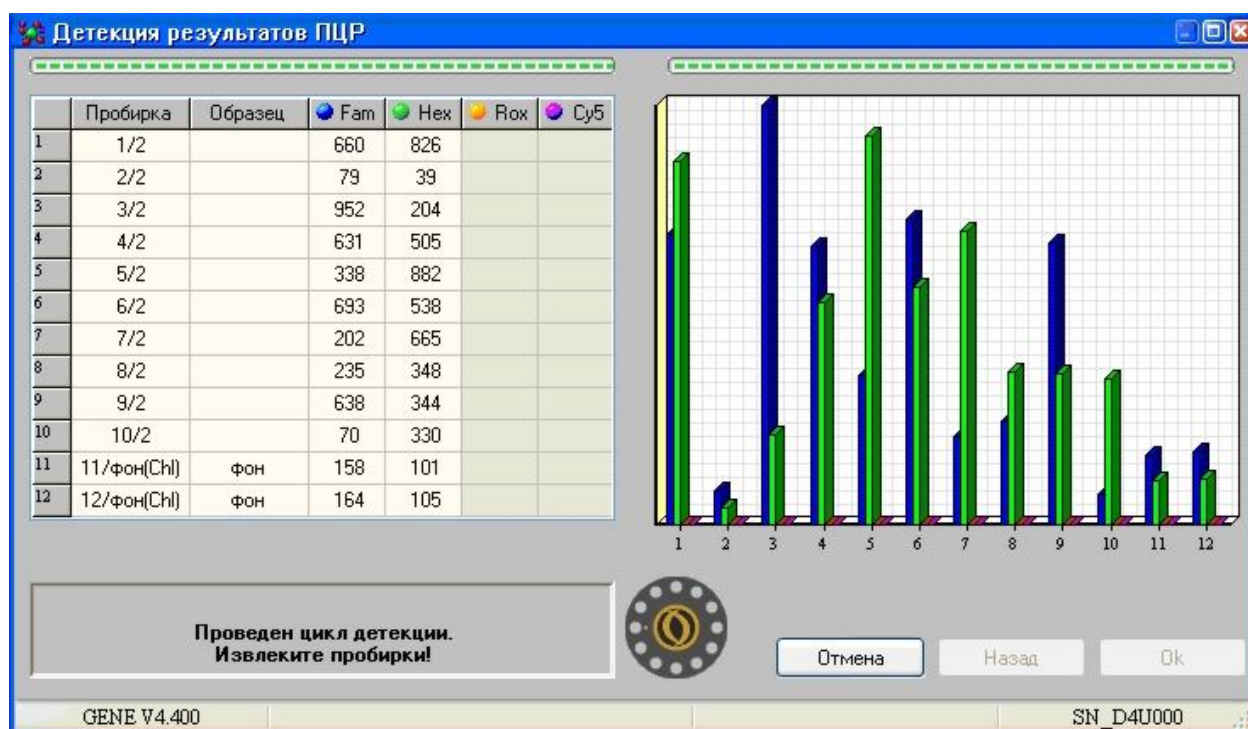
Детекция результатов ПЦР

| | Пробирка | Образец | Fam | Hex | Rox | Cy5 |
|---|---|---|---|---|---|---|
| 1 | 1/2 | | 660 | 826 | | |
| 2 | 2/2 | | 79 | 39 | | |
| 3 | 3/2 | | 952 | 204 | | |
| 4 | 4/2 | | 631 | 505 | | |
| 5 | 5/2 | | 338 | 882 | | |
| 6 | 6/2 | | 693 | 538 | | |
| 7 | 7/2 | | 202 | 665 | | |
| 8 | 8/2 | | 235 | 348 | | |
| 9 | 9/2 | | 638 | 344 | | |
| 10 | 10/2 | | 70 | 330 | | |
| 11 | 11/фон(Chl) | фон | 158 | 101 | | |
| 12 | 12/фон(Chl) | фон | 164 | 105 | | |

1 2 3 4 5 6 7 8 9 10 11 12

Проведен цикл детекции.
Извлеките пробирки!

Отмена Назад Ok

GENE V4.400

SN_D4U000